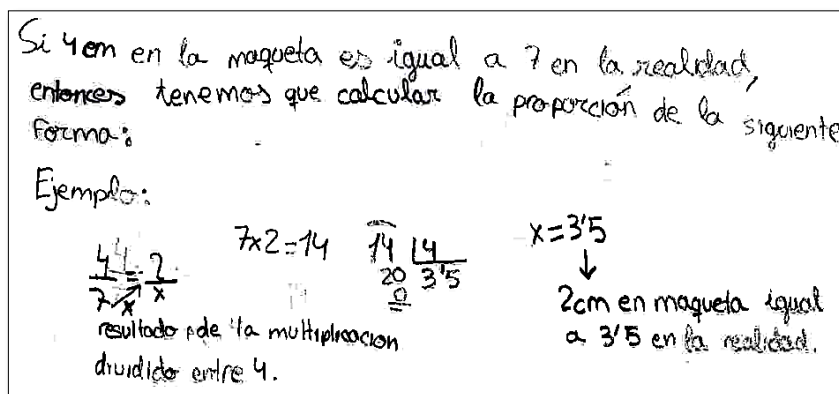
Si 4cm en la maqueta es igual a 7 en la realidad, entonces tenemos que calcular la proporción de la siguiente Forma:

Ejemplo:

$\frac{4}{7} = \frac{2}{x}$  $7x2=14$  $14 \underline{|4}$ $20$ $3'5$ $0$  $x=3'5$

resultado de la multiplicacion dividido entre 4.

2cm en maqueta igual a 3'5 en la realidad.